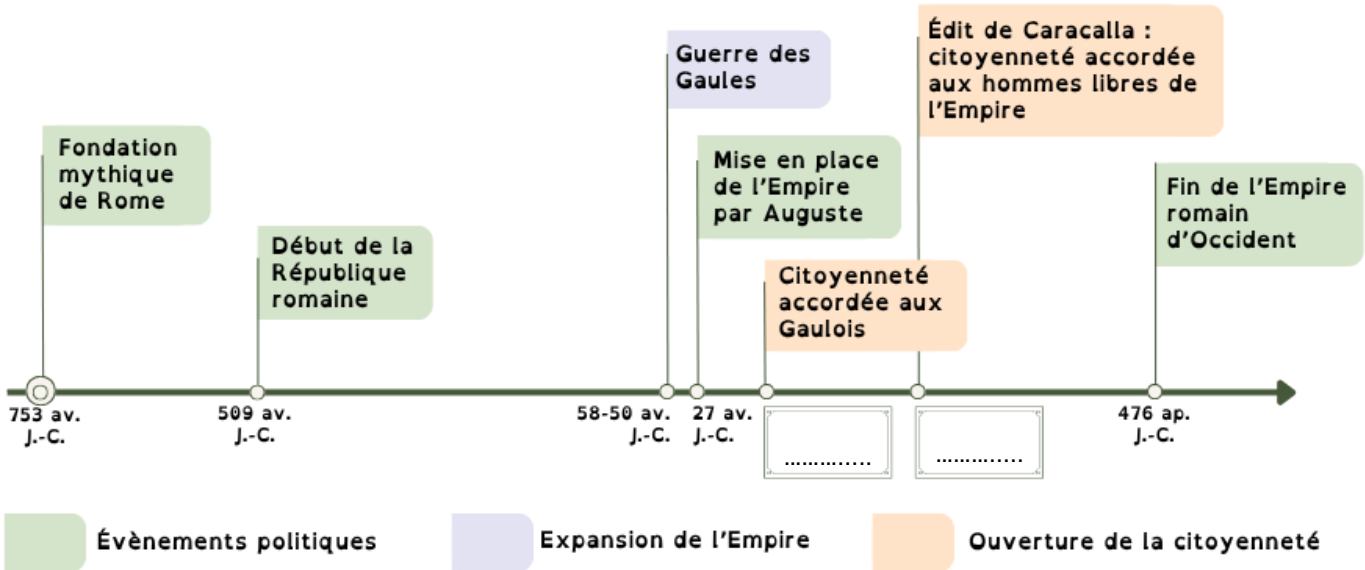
Guerre des Gaules

Édit de Caracalla : citoyenneté accordée aux hommes libres de l'Empire

Fondation mythique de Rome

Début de la République romaine

Mise en place de l'Empire par Auguste

Citoyenneté accordée aux Gaulois

Fin de l'Empire romain d'Occident

753 av. J.-C.

509 av. J.-C.

58-50 av. J.-C.

27 av. J.-C.

………….

………….

476 ap. J.-C.

Évènements politiques

Expansion de l'Empire

Ouverture de la citoyenneté